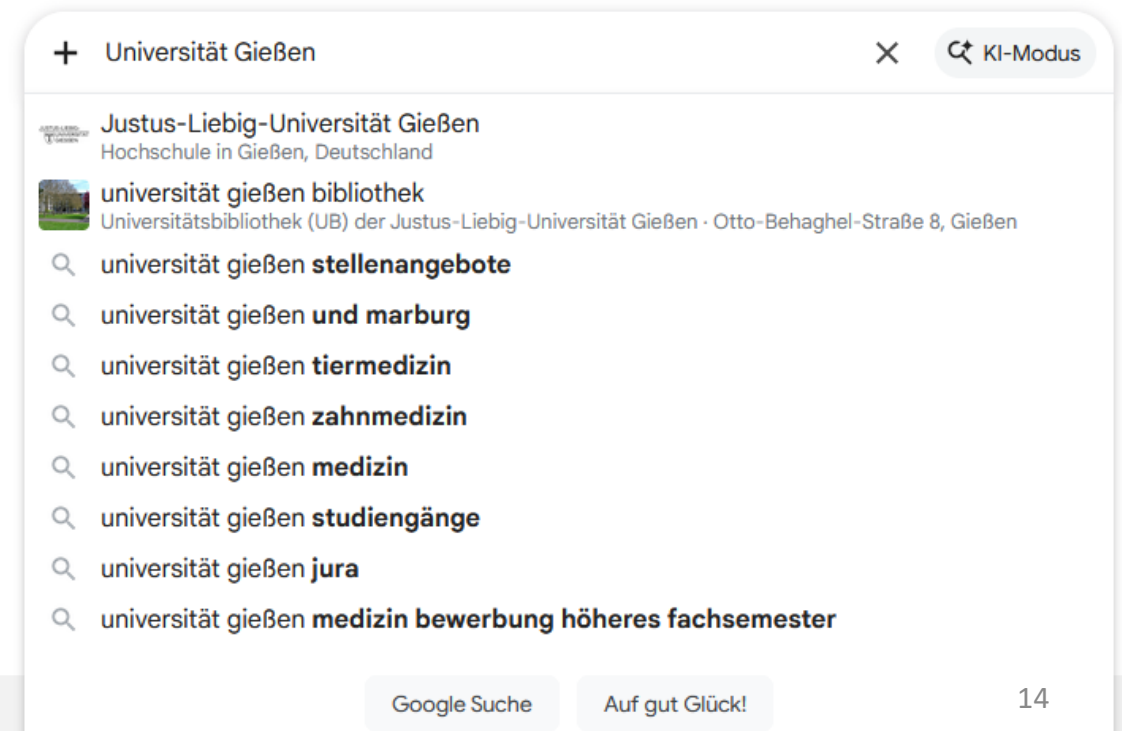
+ Universität Gießen

KI-Modus

Justus-Liebig-Universität Gießen
Hochschule in Gießen, Deutschland

universität gießen bibliothek
Universitätsbibliothek (UB) der Justus-Liebig-Universität Gießen · Otto-Behaghel-Straße 8, Gießen

universität gießen **stellenangebote**

universität gießen **und marburg**

universität gießen **tiermedizin**

universität gießen **zahnmedizin**

universität gießen **medizin**

universität gießen **studiengänge**

universität gießen **jura**

universität gießen **medizin bewerbung höheres fachsemester**

Google Suche

Auf gut Glück!

14